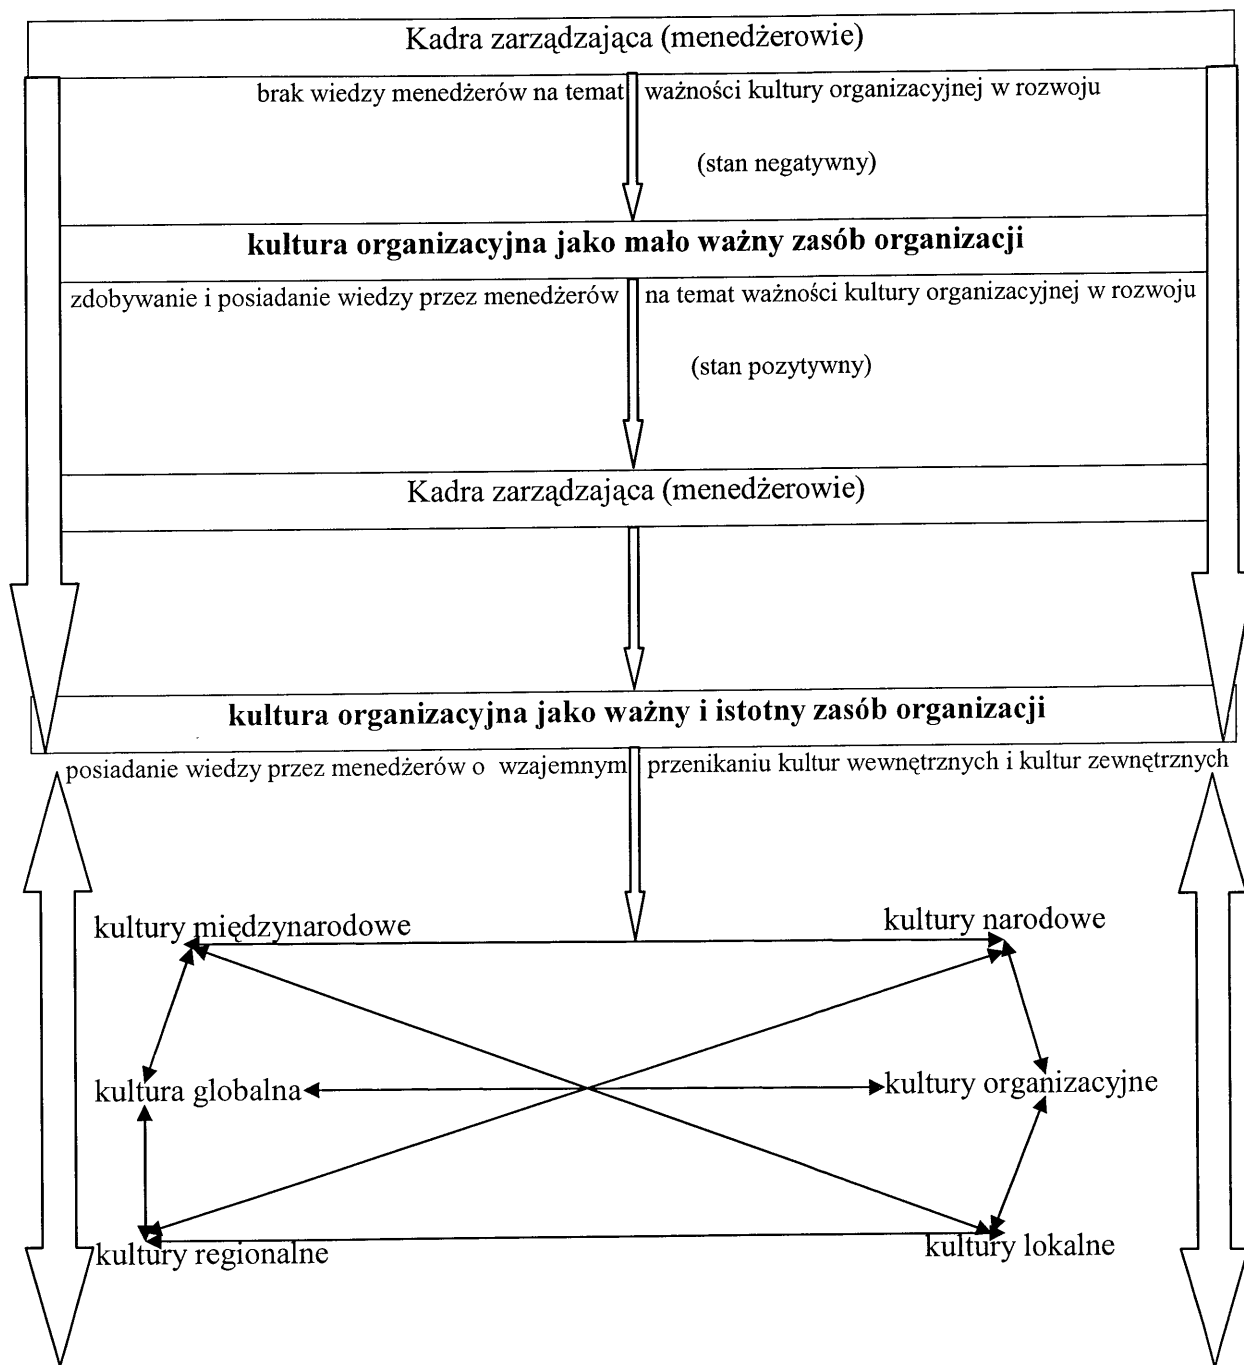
Kadra zarządzająca (menedżerowie)

brak wiedzy menedżerów na temat ważności kultury organizacyjnej w rozwoju

(stan negatywny)

**kultura organizacyjna jako mało ważny zasób organizacji**

zdobywanie i posiadanie wiedzy przez menedżerów na temat ważności kultury organizacyjnej w rozwoju

(stan pozytywny)

Kadra zarządzająca (menedżerowie)

**kultura organizacyjna jako ważny i istotny zasób organizacji**

posiadanie wiedzy przez menedżerów o wzajemnym przenikaniu kultur wewnętrznych i kultur zewnętrznych

kultury międzynarodowe

kultury narodowe

kultura globalna

kultury organizacyjne

kultury regionalne

kultury lokalne